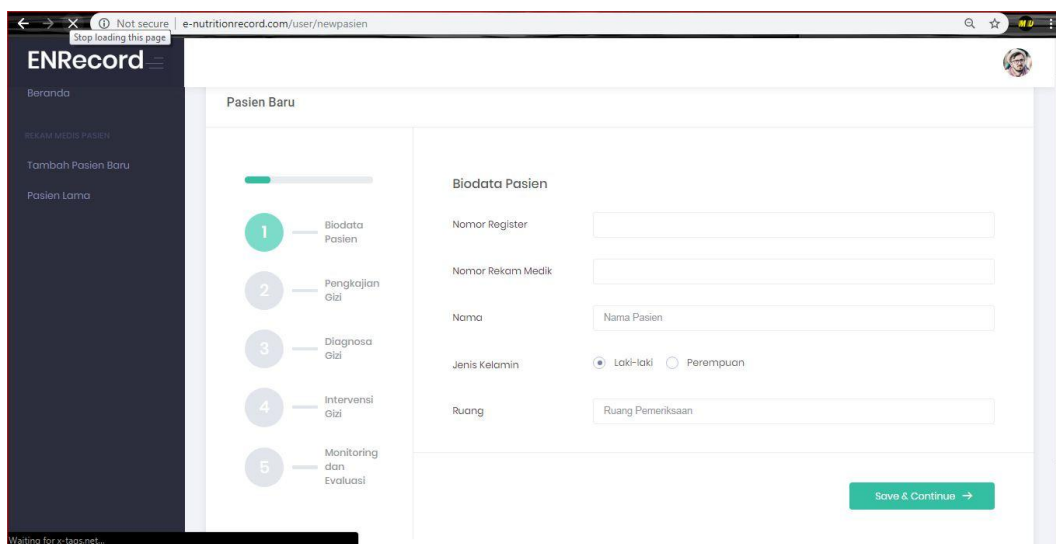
Not secure | e-nutritionrecord.com/user/newpasien
Stop loading this page
MU

ENRecord

Beranda

REKAM MEDIS PASIEN

Tambah Pasien Baru

Pasien Lama

Pasien Baru

1 Biodata Pasien

2 Pengkajian Gizi

3 Diagnosa Gizi

4 Intervensi Gizi

5 Monitoring dan Evaluasi

Biodata Pasien

Nomor Register

Nomor Rekam Medik

Nama
Nama Pasien

Jenis Kelamin
Laki-laki
Perempuan

Ruang
Ruang Pemeriksaan

Save & Continue →

Waiting for x-tags.net...